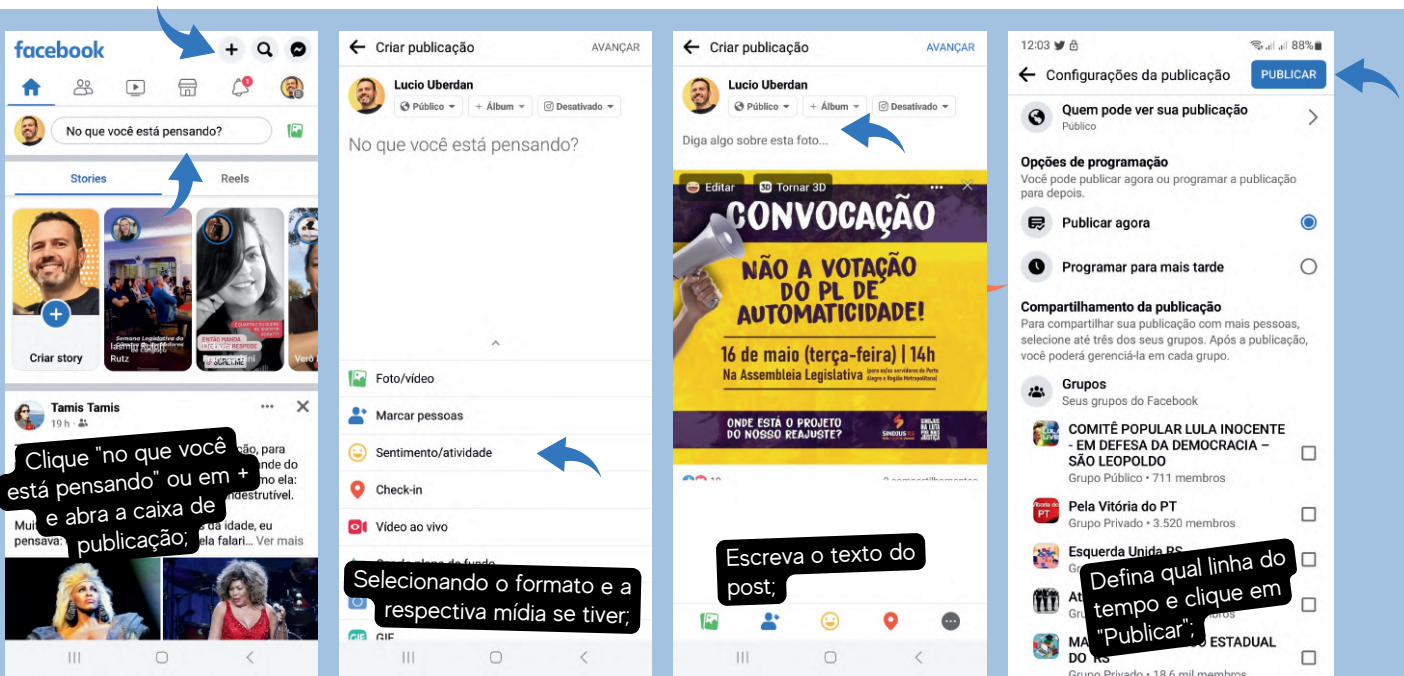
facebook

No que você está pensando?

Stories

Reels

Criar story

Rutz

Tamis Tamis
19 h

ão, para
nde do
o nim ela:
destrutível.

Mui da idade, eu
pensava: ela falari... Ver mais

Clique "no que você está pensando" ou em + e abra a caixa de publicação;

Criar publicação

AVANÇAR

Lucio Uberdan

Público

+ Álbum

Desativado

No que você está pensando?

Foto/vídeo

Marcar pessoas

Sentimento/atividade

Check-in

Vídeo ao vivo

GIF

Selecionando o formato e a respectiva mídia se tiver;

Criar publicação

AVANÇAR

Lucio Uberdan

Público

+ Álbum

Desativado

Diga algo sobre esta foto...

Editar

Tornar 3D

CONVOCAÇÃO

NÃO A VOTAÇÃO DO PL DE AUTOMATICIDADE!

16 de maio (terça-feira) | 14h

Na Assembleia Legislativa

ONDE ESTÁ O PROJETO DO NOSSO REAJUSTE?

SINDJUS

Escreva o texto do post;

12:03

88%

Configurações da publicação

PUBLICAR

Quem pode ver sua publicação
Público

Opções de programação
Você pode publicar agora ou programar a publicação para depois.

Publicar agora

Programar para mais tarde

Compartilhamento da publicação
Para compartilhar sua publicação com mais pessoas, selecione até três dos seus grupos. Após a publicação, você poderá gerenciá-la em cada grupo.

Grupos
Seus grupos do Facebook

COMITÊ POPULAR LULA INOCENTE - EM DEFESA DA DEMOCRACIA – SÃO LEOPOLDO
Grupo Público • 711 membros

Pela Vitória do PT
Grupo Privado • 3.520 membros

Esquerda Unida RS

MA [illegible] ESTADUAL DO RS
Grupo Privado • 18,6 mil membros

Defina qual linha do tempo e clique em "Publicar";